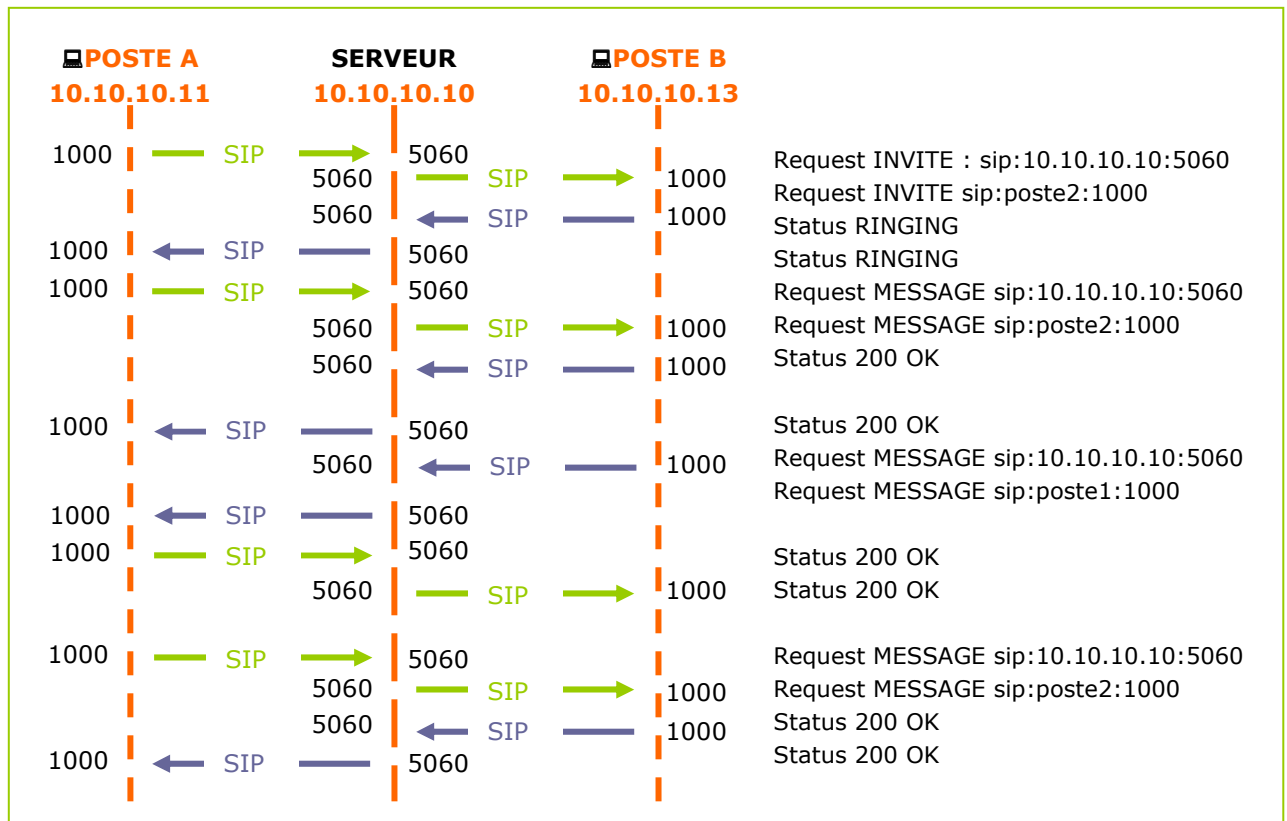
POSTE A
10.10.10.11

SERVEUR
10.10.10.10

POSTE B
10.10.10.13

1000 SIP 5060
5060 SIP 1000
5060 SIP 1000
1000 SIP 5060
1000 SIP 5060
5060 SIP 1000
5060 SIP 1000
1000 SIP 5060
5060 SIP 1000
1000 SIP 5060
1000 SIP 5060
5060 SIP 1000
1000 SIP 5060
5060 SIP 1000
5060 SIP 1000
1000 SIP 5060

Request INVITE : sip:10.10.10.10:5060
Request INVITE sip:poste2:1000
Status RINGING
Status RINGING
Request MESSAGE sip:10.10.10.10:5060
Request MESSAGE sip:poste2:1000
Status 200 OK
Status 200 OK
Request MESSAGE sip:10.10.10.10:5060
Request MESSAGE sip:poste1:1000
Status 200 OK
Status 200 OK
Request MESSAGE sip:10.10.10.10:5060
Request MESSAGE sip:poste2:1000
Status 200 OK
Status 200 OK